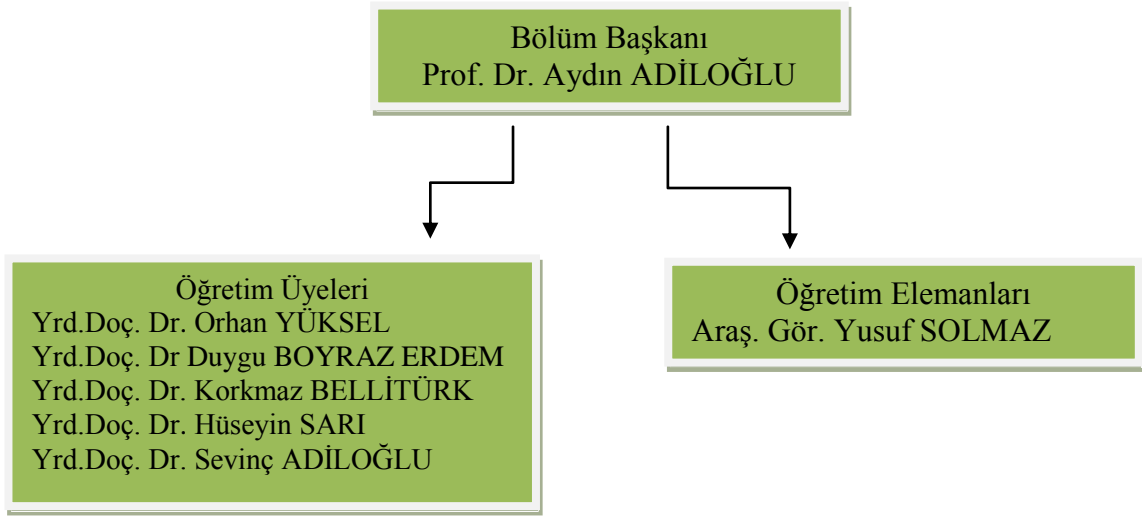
Bölüm Başkanı
Prof. Dr. Aydın ADİLOĞLU

Öğretim Üyeleri
Yrd.Doç. Dr. Orhan YÜKSEL
Yrd.Doç. Dr Duygu BOYRAZ ERDEM
Yrd.Doç. Dr. Korkmaz BELLİTÜRK
Yrd.Doç. Dr. Hüseyin SARI
Yrd.Doç. Dr. Sevinç ADİLOĞLU

Öğretim Elemanları
Araş. Gör. Yusuf SOLMAZ